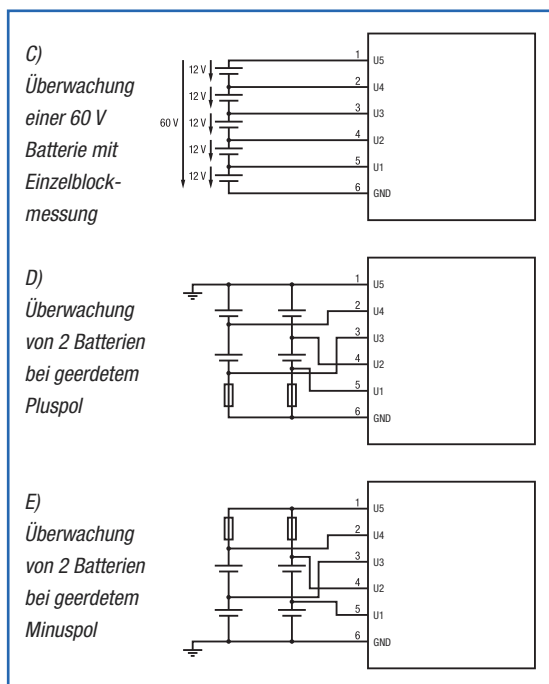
C)
Überwachung einer 60 V Batterie mit Einzelblockmessung

12 V
12 V
60 V
12 V
12 V
12 V

1 U5
2 U4
3 U3
4 U2
5 U1
6 GND

D)
Überwachung von 2 Batterien bei geerdetem Pluspol

1 U5
2 U4
3 U3
4 U2
5 U1
6 GND

E)
Überwachung von 2 Batterien bei geerdetem Minuspol

1 U5
2 U4
3 U3
4 U2
5 U1
6 GND